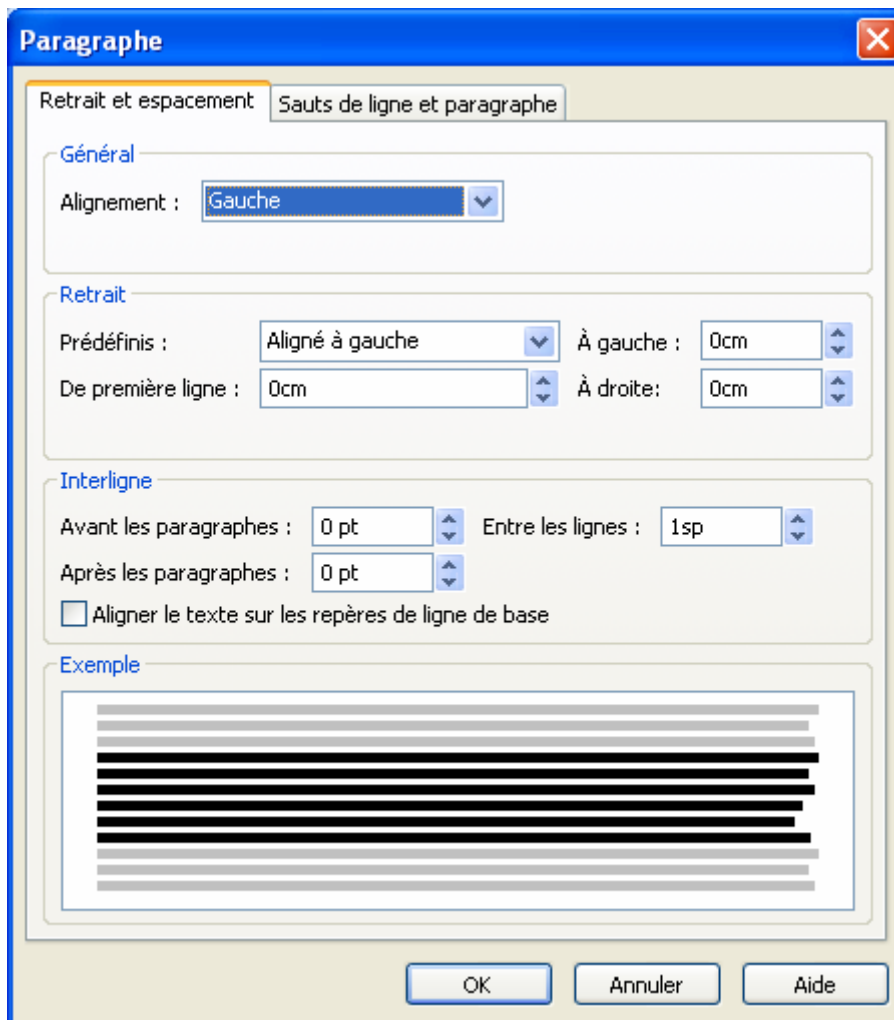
Paragraphe

Retrait et espacement | Sauts de ligne et paragraphe

Général

Alignement : Gauche

Retrait

Prédéfinis : Aligné à gauche

À gauche : 0cm

De première ligne : 0cm

À droite: 0cm

Interligne

Avant les paragraphes : 0 pt

Entre les lignes : 1sp

Après les paragraphes : 0 pt

Aligner le texte sur les repères de ligne de base

Exemple

OK

Annuler

Aide